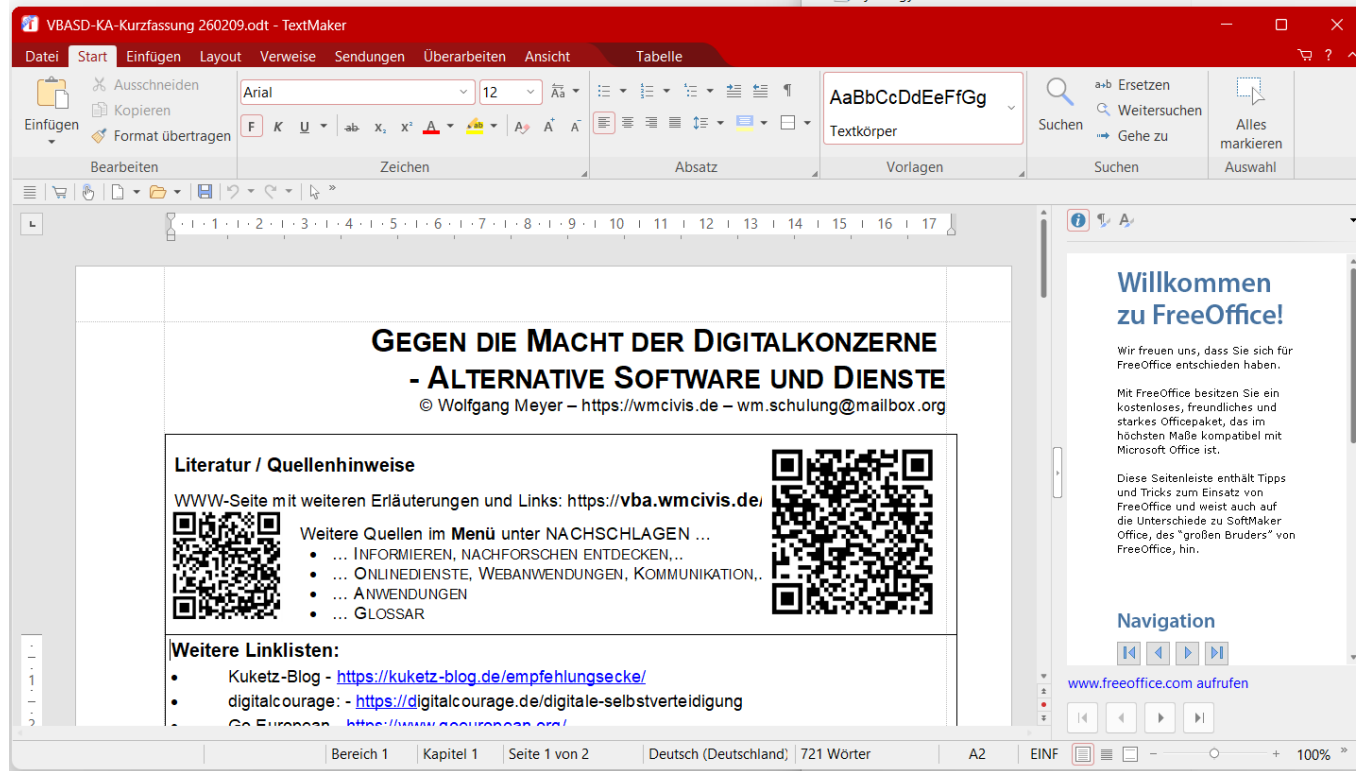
VBASD-KA-Kurzfassung 260209.odt - TextMaker

Datei Start Einfügen Layout Verweise Sendungen Überarbeiten Ansicht Tabelle

Einfügen Ausschneiden Kopieren Format übertragen Arial 12 AaBbCcDdEeFfGg Textkörper Suchen Ersetzen Weitersuchen Gehe zu Alles markieren

Bearbeiten Zeichen Absatz Vorlagen Suchen Auswahl

1 2 3 4 5 6 7 8 9 10 11 12 13 14 15 16 17

GEGEN DIE MACHT DER DIGITALKONZERNE
- ALTERNATIVE SOFTWARE UND DIENSTE
© Wolfgang Meyer – https://wmcivis.de – wm.schulung@mailbox.org

Literatur / Quellenhinweise

WWW-Seite mit weiteren Erläuterungen und Links: https://vba.wmcivis.de/

Weitere Quellen im Menü unter NACHSCHLAGEN ...
• ... INFORMIEREN, NACHFORSCHEN ENTDECKEN,..
• ... ONLINEDIENSTE, WEBANWENDUNGEN, KOMMUNIKATION,..
• ... ANWENDUNGEN
• ... GLOSSAR

Weitere Linklisten:
• Kuketz-Blog - https://kuketz-blog.de/empfehlungsecke/
• digitalcourage: - https://digitalcourage.de/digitale-selbstverteidigung
• Go European - https://www.goeuropean.org/

Willkommen zu FreeOffice!

Wir freuen uns, dass Sie sich für FreeOffice entschieden haben.

Mit FreeOffice besitzen Sie ein kostenloses, freundliches und starkes Officepaket, das im höchsten Maße kompatibel mit Microsoft Office ist.

Diese Seitenleiste enthält Tipps und Tricks zum Einsatz von FreeOffice und weist auch auf die Unterschiede zu SoftMaker Office, des "großen Bruders" von FreeOffice, hin.

Navigation

www.freeoffice.com aufrufen

Bereich 1 Kapitel 1 Seite 1 von 2 Deutsch (Deutschland) 721 Wörter A2 EINF 100%